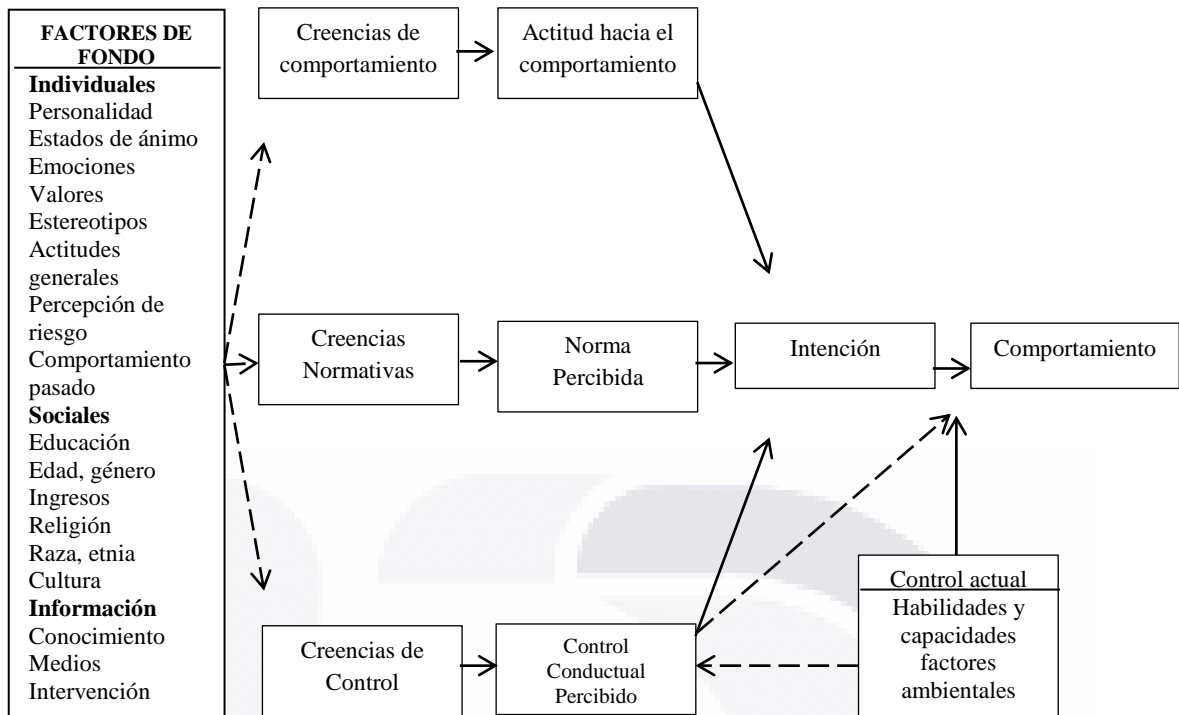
FACTORES DE FONDO
**Individuales**
Personalidad
Estados de ánimo
Emociones
Valores
Estereotipos
Actitudes generales
Percepción de riesgo
Comportamiento pasado
**Sociales**
Educación
Edad, género
Ingresos
Religión
Raza, etnia
Cultura
**Información**
Conocimiento
Medios
Intervención

Creencias de comportamiento

Actitud hacia el comportamiento

Creencias Normativas

Norma Percibida

Intención

Comportamiento

Creencias de Control

Control Conductual Percibido

Control actual
Habilidades y capacidades factores ambientales